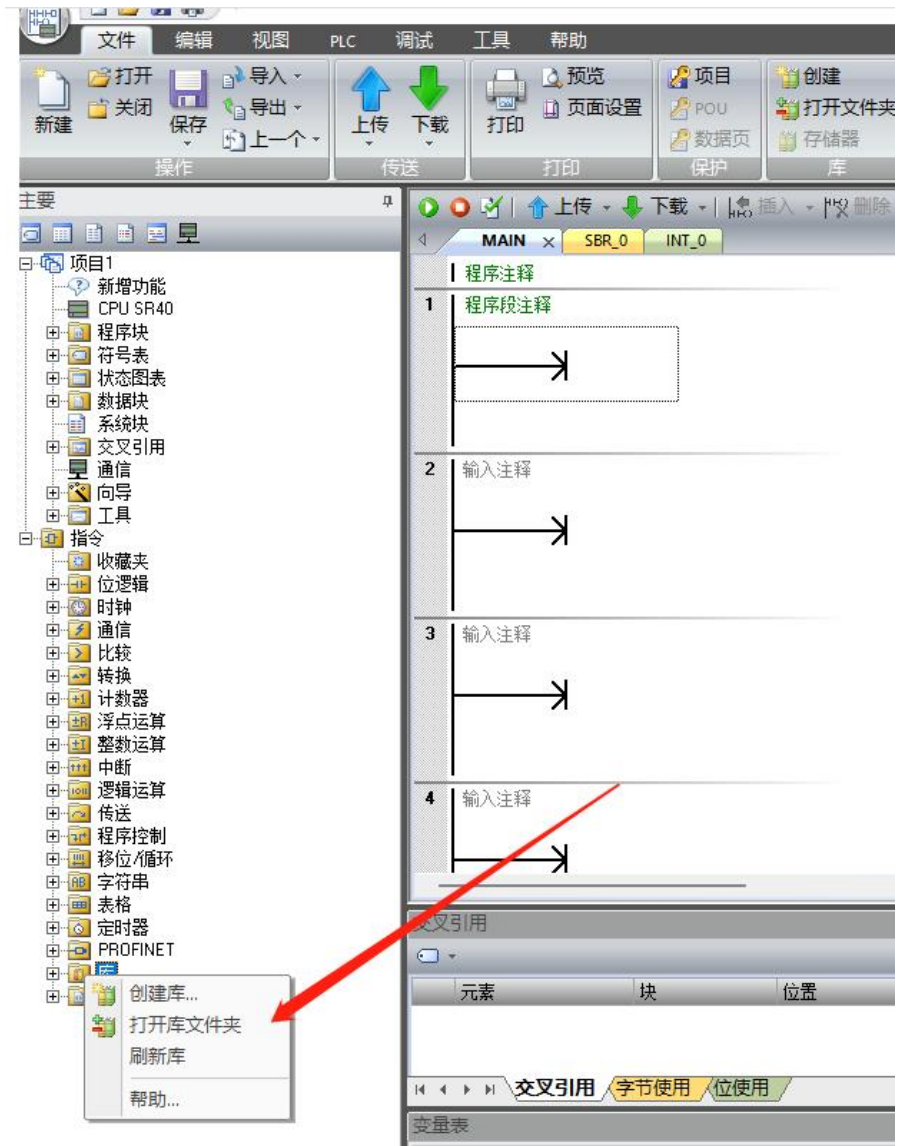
文件 编辑 视图 PLC 调试 工具 帮助

新建 打开 关闭 保存 导入 导出 上一个
操作
上传 下载
传送
打印 预览 页面设置
打印
项目 POU 数据页
保护
创建 打开文件夹 存储器
库

主要
项目1
新增功能
CPU SR40
程序块
符号表
状态图表
数据块
系统块
交叉引用
通信
向导
工具
指令
收藏夹
位逻辑
时钟
通信
比较
转换
计数器
浮点运算
整数运算
中断
逻辑运算
传送
程序控制
移位/循环
字符串
表格
定时器
PROFINET
库

创建库...
打开库文件夹
刷新库
帮助...

上传 下载 插入 删除
MAIN SBR_0 INT_0
程序注释
1 程序段注释
2 输入注释
3 输入注释
4 输入注释

交叉引用
| 元素 | 块 | 位置 |
|---|---|---|

交叉引用 字节使用 位使用
变量表